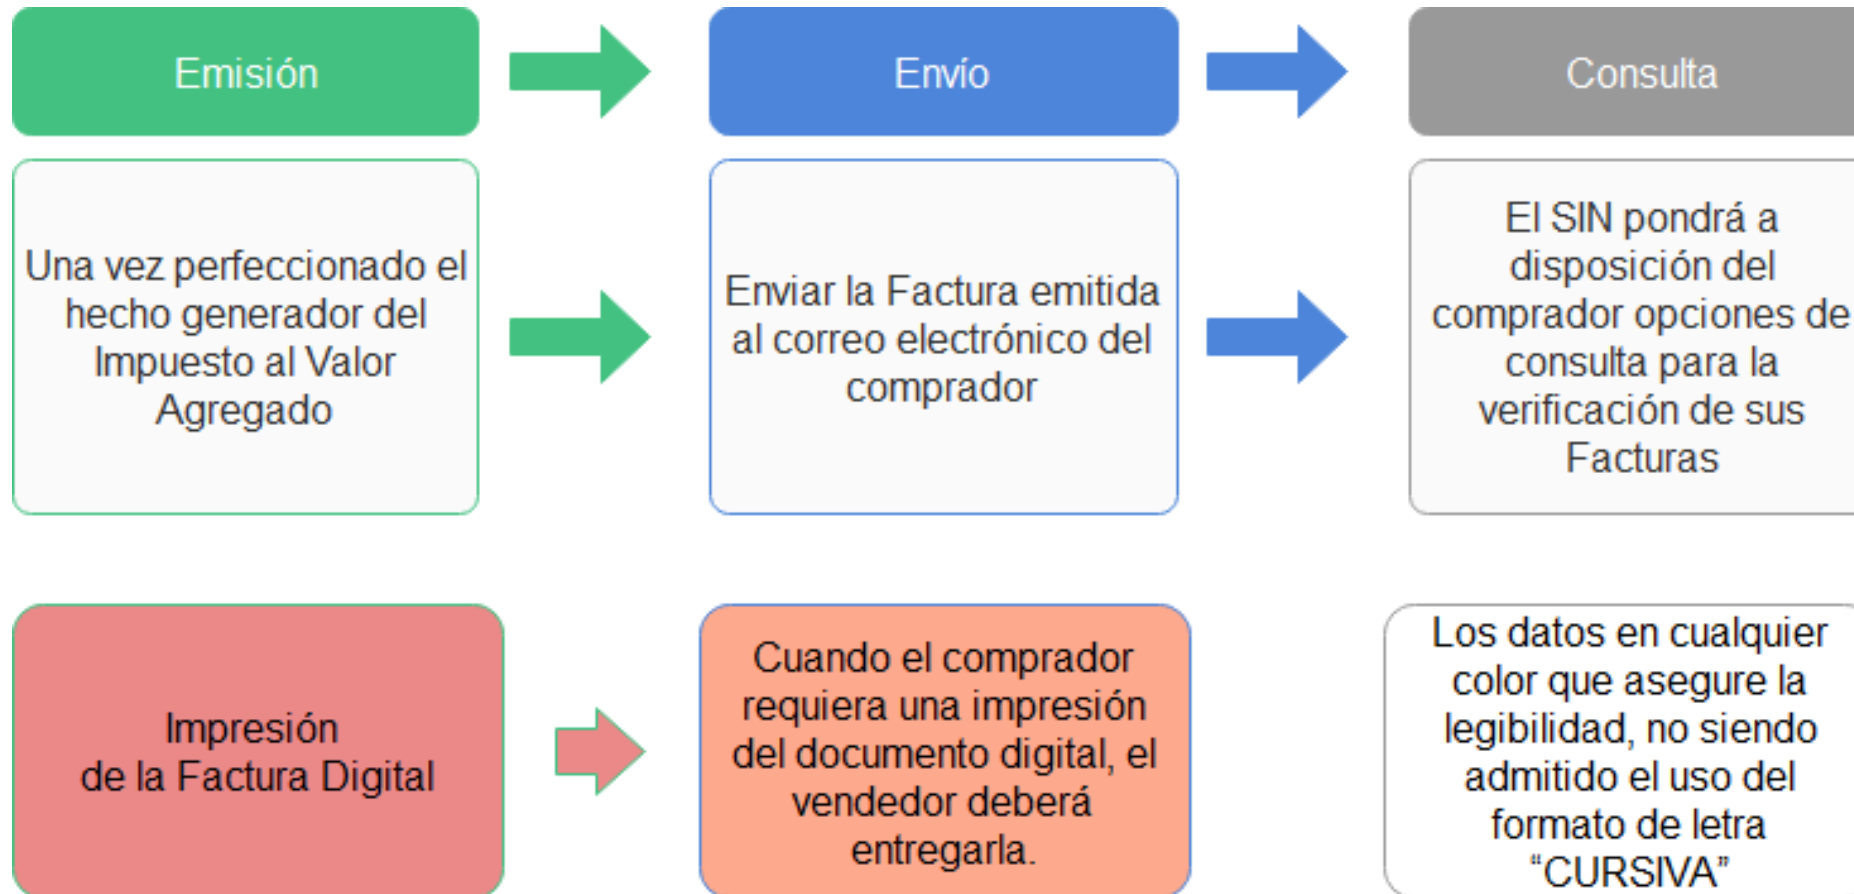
Emisión

Envío

Consulta

Una vez perfeccionado el hecho generador del Impuesto al Valor Agregado

Enviar la Factura emitida al correo electrónico del comprador

El SIN pondrá a disposición del comprador opciones de consulta para la verificación de sus Facturas

Impresión de la Factura Digital

Cuando el comprador requiera una impresión del documento digital, el vendedor deberá entregarla.

Los datos en cualquier color que asegure la legibilidad, no siendo admitido el uso del formato de letra "CURSIVA"